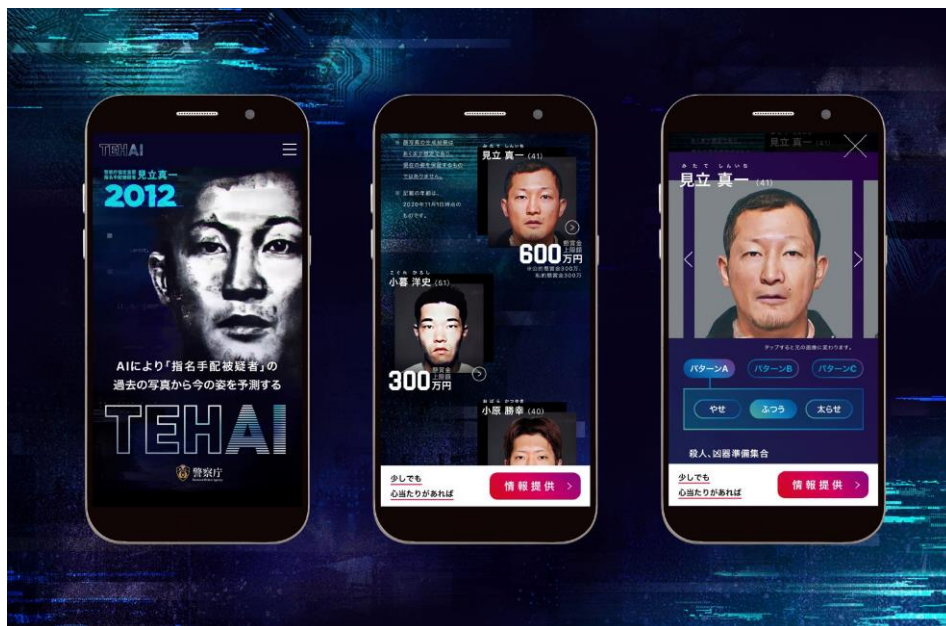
TEHAI

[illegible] 見立真一

2012

AIにより「指名手配被疑者」の過去の写真から今の姿を予測する

TEHAI

警察庁

※ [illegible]

※ 記載の年齢は、2020年11月1日時点のものです。

みたて しんいち
見立 真一 (41)

600万円
懸賞金上限額

こぐれ ひろし
小暮 洋史 (61)

300万円
懸賞金上限額

おばら かつゆき
小原 勝幸 (40)

少しでも
心当たりがあれば

情報提供 >

みたて しんいち
見立 真一 (41)

タップすると元の画像に変わります。

パターンA　パターンB　パターンC

やせ　ふつう　太らせ

殺人、凶器準備集合

少しでも
心当たりがあれば

情報提供 >